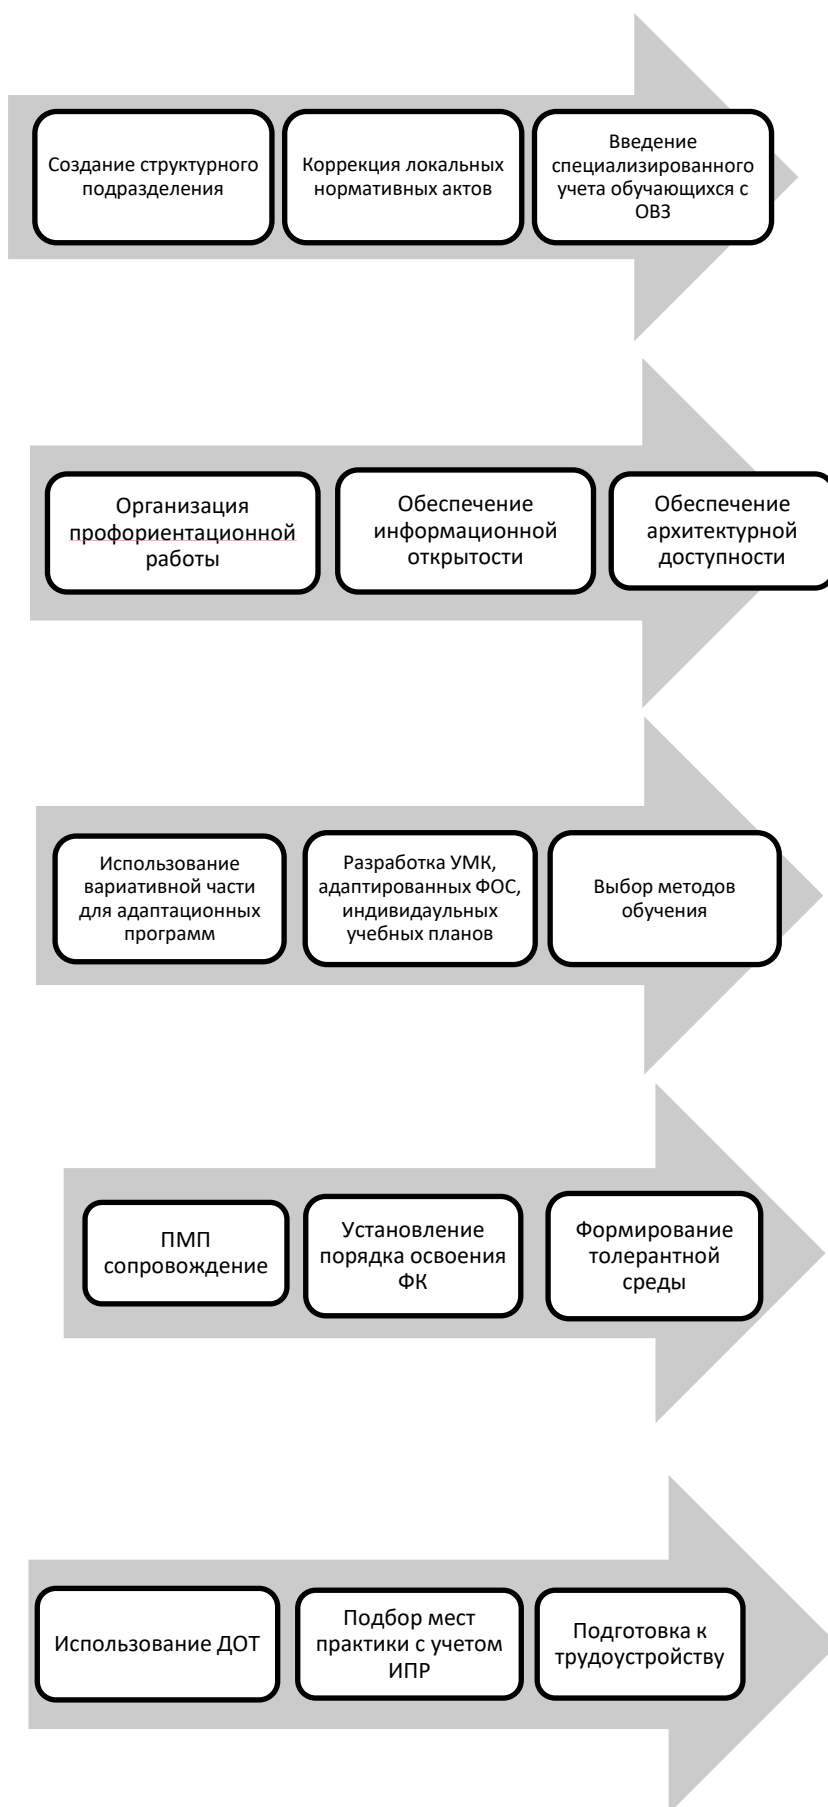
Создание структурного подразделения

Коррекция локальных нормативных актов

Введение специализированного учета обучающихся с ОВЗ

Организация профориентационной работы

Обеспечение информационной открытости

Обеспечение архитектурной доступности

Использование вариативной части для адаптационных программ

Разработка УМК, адаптированных ФОС, индивидаульных учебных планов

Выбор методов обучения

ПМП сопровождение

Установление порядка освоения ФК

Формирование толерантной среды

Использование ДОТ

Подбор мест практики с учетом ИПР

Подготовка к трудоустройству